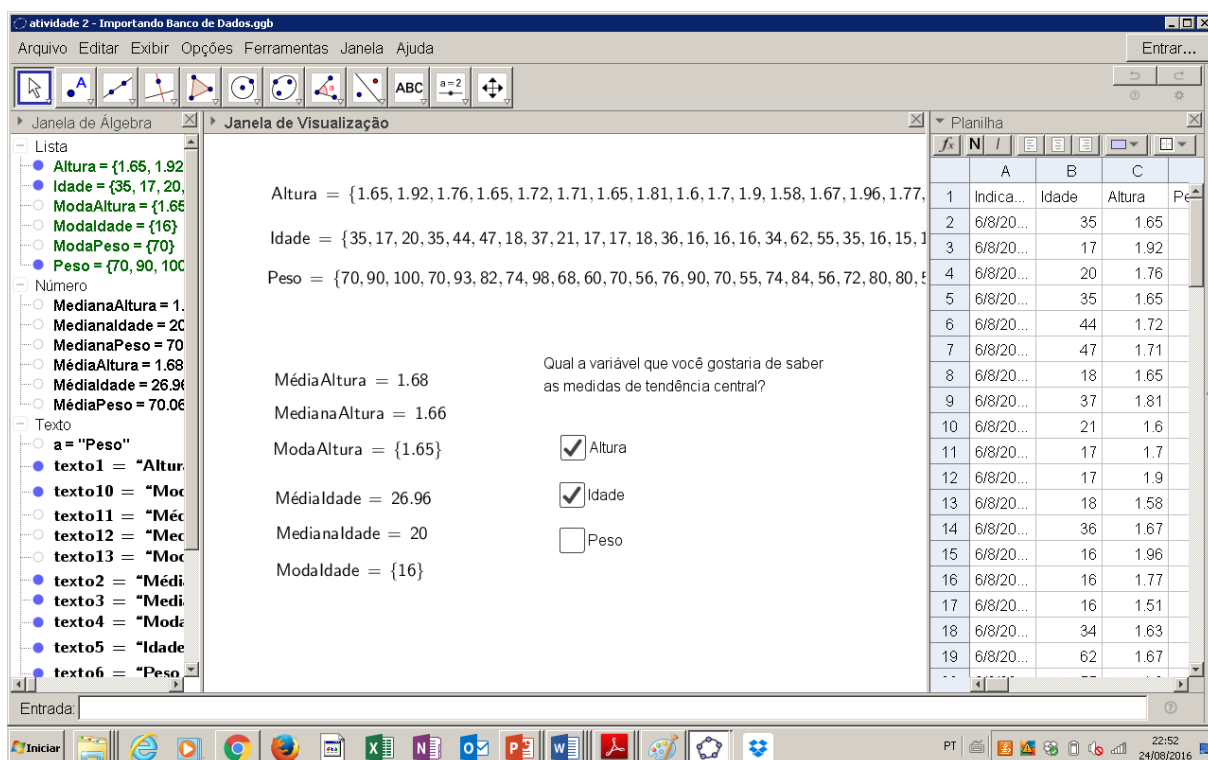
atividade 2 - Importando Banco de Dados.ggb

Arquivo Editar Exibir Opções Ferramentas Janela Ajuda

Entrar...

ABC

a=2

Janela de Álgebra

Lista

Altura = {1.65, 1.92

Idade = {35, 17, 20,

ModaAltura = {1.65

ModaIdade = {16}

ModaPeso = {70}

Peso = {70, 90, 100

Número

MedianaAltura = 1.

MedianaIdade = 20

MedianaPeso = 70

MédiaAltura = 1.68

MédiaIdade = 26.96

MédiaPeso = 70.06

Texto

a = "Peso"

texto1 = "Altur

texto10 = "Moc

texto11 = "Méc

texto12 = "Mec

texto13 = "Moc

texto2 = "Médi

texto3 = "Medi

texto4 = "Moda

texto5 = "Idade

texto6 = "Peso

Janela de Visualização

Altura = {1.65, 1.92, 1.76, 1.65, 1.72, 1.71, 1.65, 1.81, 1.6, 1.7, 1.9, 1.58, 1.67, 1.96, 1.77,

Idade = {35, 17, 20, 35, 44, 47, 18, 37, 21, 17, 17, 18, 36, 16, 16, 16, 34, 62, 55, 35, 16, 15, 1

Peso = {70, 90, 100, 70, 93, 82, 74, 98, 68, 60, 70, 56, 76, 90, 70, 55, 74, 84, 56, 72, 80, 80, 5

MédiaAltura = 1.68

MedianaAltura = 1.66

ModaAltura = {1.65}

MédiaIdade = 26.96

MedianaIdade = 20

ModaIdade = {16}

Qual a variável que você gostaria de saber as medidas de tendência central?

Altura

Idade

Peso

Planilha

| | A | B | C | |
|---|---|---|---|---|
| 1 | Indica... | Idade | Altura | Pe |
| 2 | 6/8/20... | 35 | 1.65 | |
| 3 | 6/8/20... | 17 | 1.92 | |
| 4 | 6/8/20... | 20 | 1.76 | |
| 5 | 6/8/20... | 35 | 1.65 | |
| 6 | 6/8/20... | 44 | 1.72 | |
| 7 | 6/8/20... | 47 | 1.71 | |
| 8 | 6/8/20... | 18 | 1.65 | |
| 9 | 6/8/20... | 37 | 1.81 | |
| 10 | 6/8/20... | 21 | 1.6 | |
| 11 | 6/8/20... | 17 | 1.7 | |
| 12 | 6/8/20... | 17 | 1.9 | |
| 13 | 6/8/20... | 18 | 1.58 | |
| 14 | 6/8/20... | 36 | 1.67 | |
| 15 | 6/8/20... | 16 | 1.96 | |
| 16 | 6/8/20... | 16 | 1.77 | |
| 17 | 6/8/20... | 16 | 1.51 | |
| 18 | 6/8/20... | 34 | 1.63 | |
| 19 | 6/8/20... | 62 | 1.67 | |

Entrada:

Iniciar

PT

22:52
24/08/2016